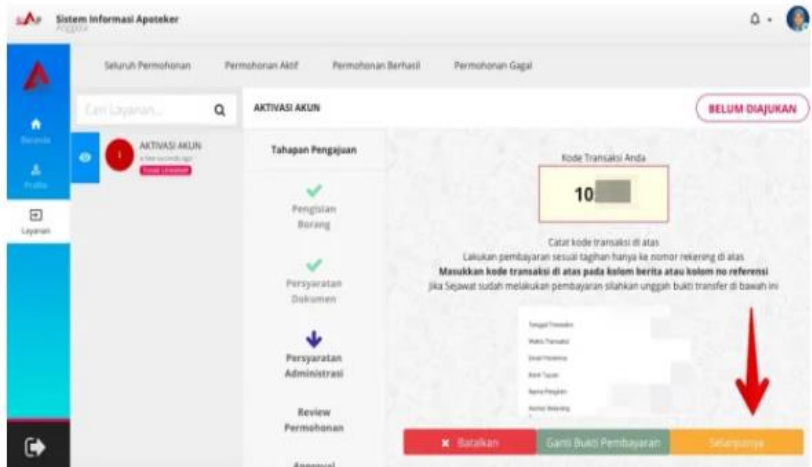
Sistem Informasi Apoteker
Anggota

Beranda
Profile
Layanan

Seluruh Permohonan
Permohonan Aktif
Permohonan Berhasil
Permohonan Gagal

Cari Layanan...

AKTIVASI AKUN
a few seconds ago
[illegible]

AKTIVASI AKUN
BELUM DIAJUKAN

Tahapan Pengajuan
Pengisian Borang
Persyaratan Dokumen
Persyaratan Administrasi
Review Permohonan
Approval

Kode Transaksi Anda
10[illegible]

Catat kode transaksi di atas
Lakukan pembayaran sesuai tagihan hanya ke nomor rekening di atas
Masukkan kode transaksi di atas pada kolom berita atau kolom no referensi
Jika Sejawat sudah melakukan pembayaran silahkan unggah bukti transfer di bawah ini

Tanggal Transaksi
Waktu Transaksi
Email Pemohon
Bank Tujuan
Nama Pengirim
Nomor Rekening

Batalkan
Ganti Bukti Pembayaran
Selanjutnya